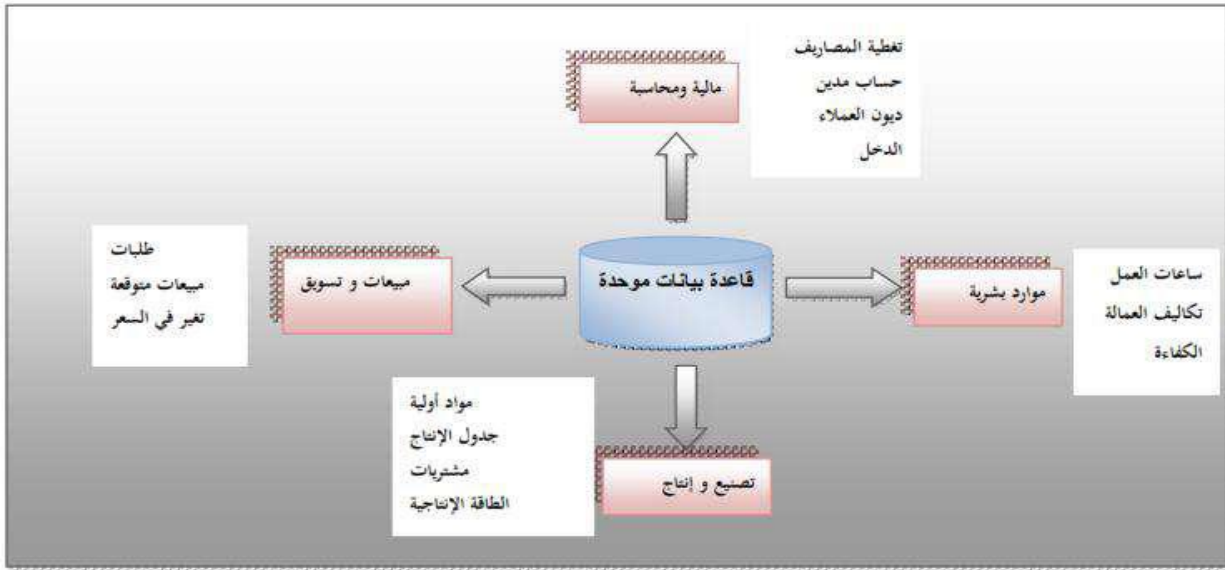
تغطية المصاريف
حساب مدين
ديون العملاء
الدخل

مالية ومحاسبة

طلبات
مبيعات متوقعة
تغير في السعر

مبيعات و تسويق

قاعدة بيانات موحدة

موارد بشرية

ساعات العمل
تكاليف العمالة
الكفاءة

مواد أولية
جدول الإنتاج
مشتريات
الطاقة الإنتاجية

تصنيع و إنتاج